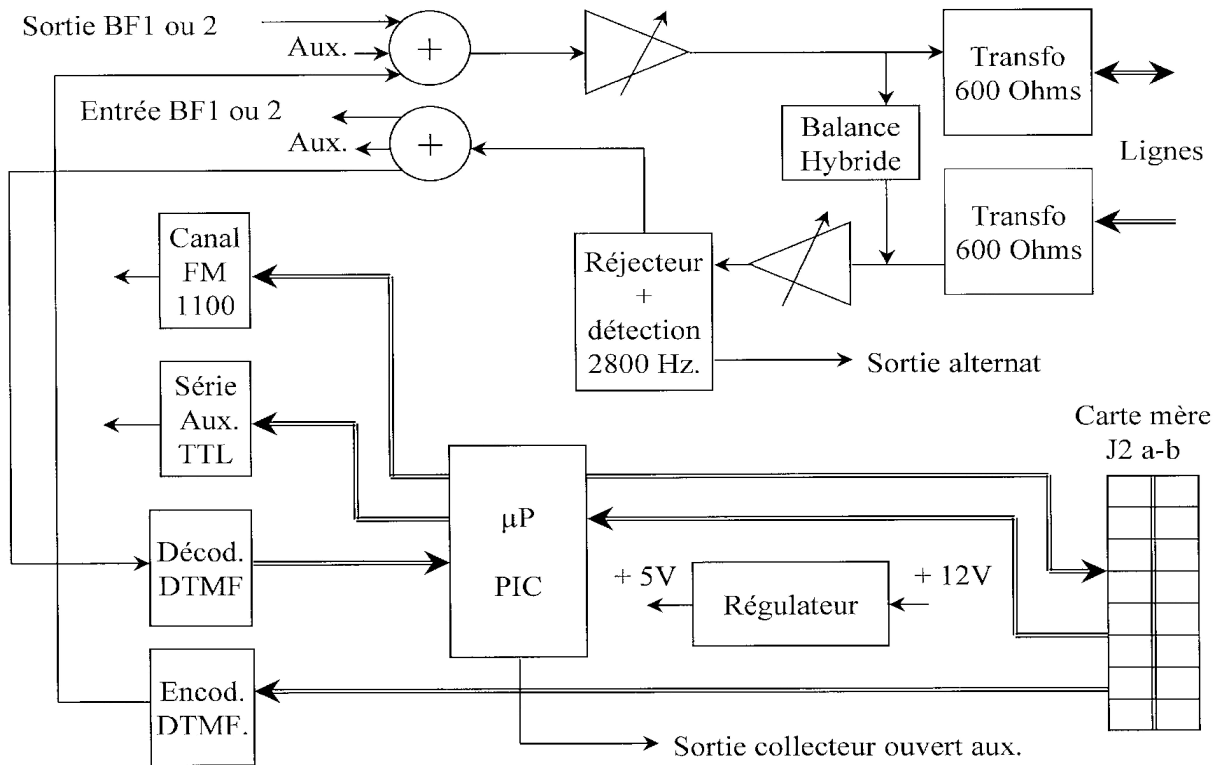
Sortie BF1 ou 2

Aux.

+

Transfo 600 Ohms

Entrée BF1 ou 2

Aux.

+

Balance Hybride

Lignes

Transfo 600 Ohms

Canal FM 1100

Réjecteur + détection 2800 Hz.

Sortie alternat

Série Aux. TTL

Carte mère J2 a-b

Décod. DTMF

$\mu$P

PIC

+ 5V

Régulateur

+ 12V

Encod. DTMF.

Sortie collecteur ouvert aux.